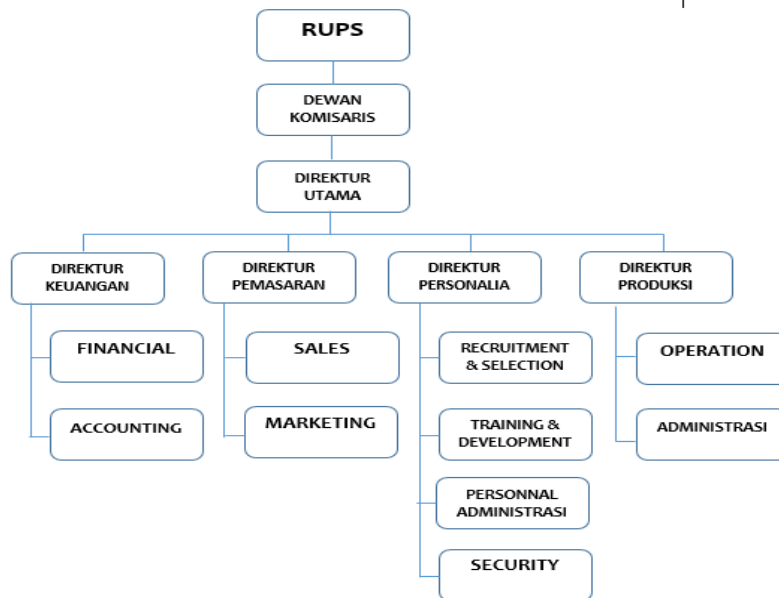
RUPS

DEWAN KOMISARIS

DIREKTUR UTAMA

DIREKTUR KEUANGAN

FINANCIAL

ACCOUNTING

DIREKTUR PEMASARAN

SALES

MARKETING

DIREKTUR PERSONALIA

RECRUITMENT & SELECTION

TRAINING & DEVELOPMENT

PERSONNAL ADMINISTRASI

SECURITY

DIREKTUR PRODUKSI

OPERATION

ADMINISTRASI